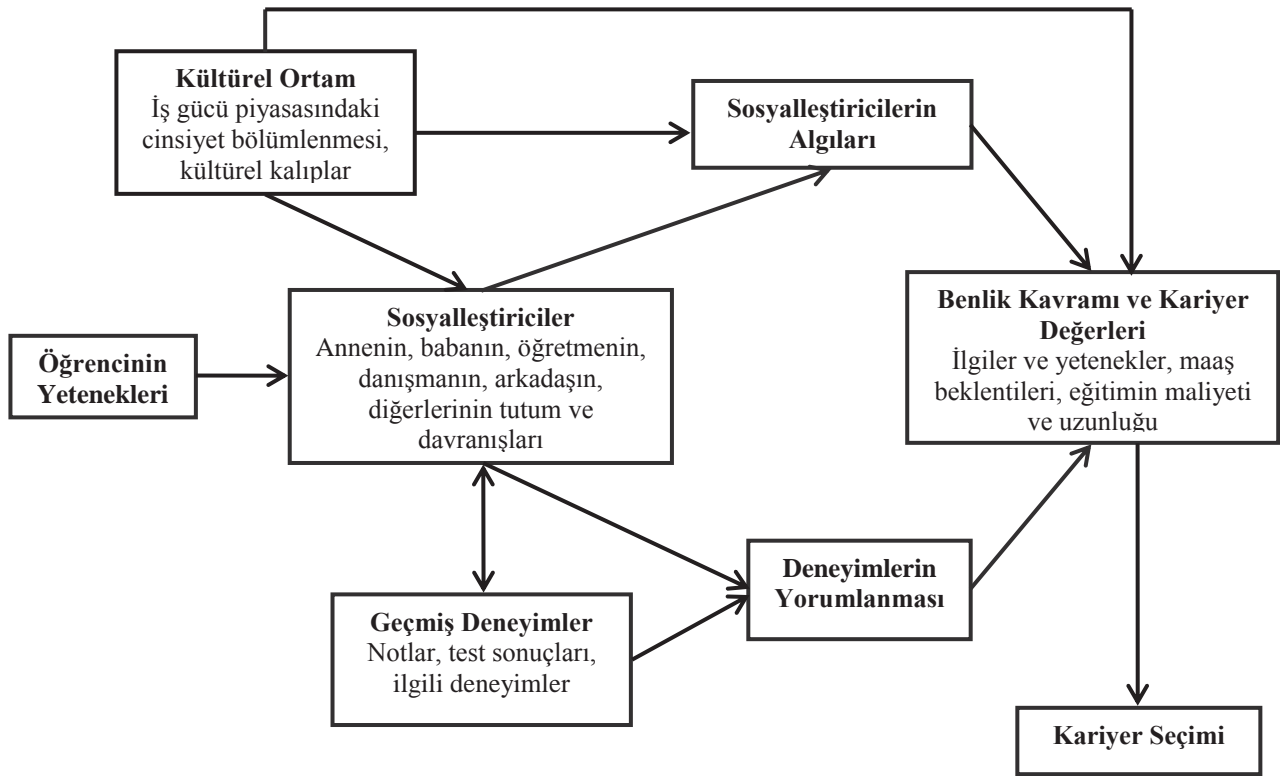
Kültürel Ortam
İş gücü piyasasındaki cinsiyet bölümlenmesi, kültürel kalıplar

Sosyalleştiricilerin Algıları

Benlik Kavramı ve Kariyer Değerleri
İlgiler ve yetenekler, maaş beklentileri, eğitimin maliyeti ve uzunluğu

Öğrencinin Yetenekleri

Sosyalleştiriciler
Annenin, babanın, öğretmenin, danışmanın, arkadaşın, diğerlerinin tutum ve davranışları

Deneyimlerin Yorumlanması

Geçmiş Deneyimler
Notlar, test sonuçları, ilgili deneyimler

Kariyer Seçimi